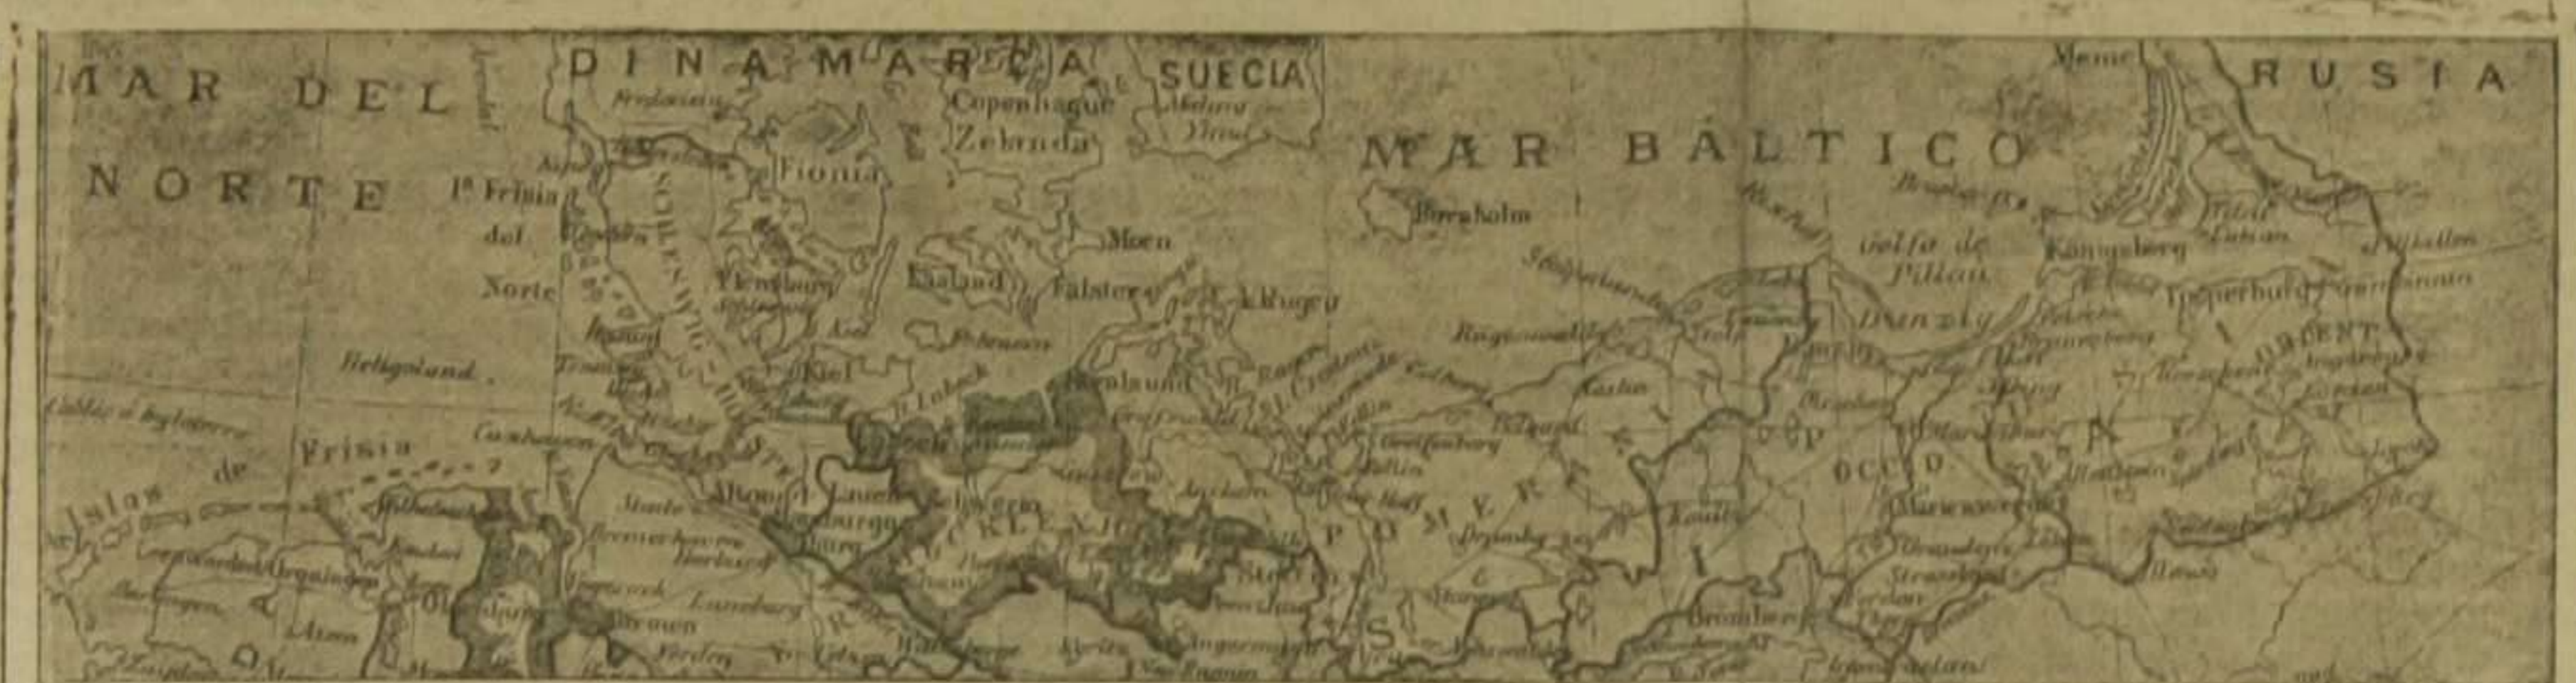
MAR DEL NORTE

DINAMARCA

SUECIA

Copenhague

Zelanda

Fionia

Iª Frisia del Norte

Moen

Falster

Rugen

Laaland

Flensburg

Kiel

Heligoland

Frisia

Islas de

Lubeck

Stralsund

Altona

Hamburgo

Schwerin

Stettin

Bremen

MAR BÁLTICO

Bornholm

Golfo de Pillau

Danzig

Kœnigsberg

Insterburg

Memel

RUSIA

POMERANIA

Koslin

Bromberg

Marienwerder

Graudenz

Stettin

Stolp

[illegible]